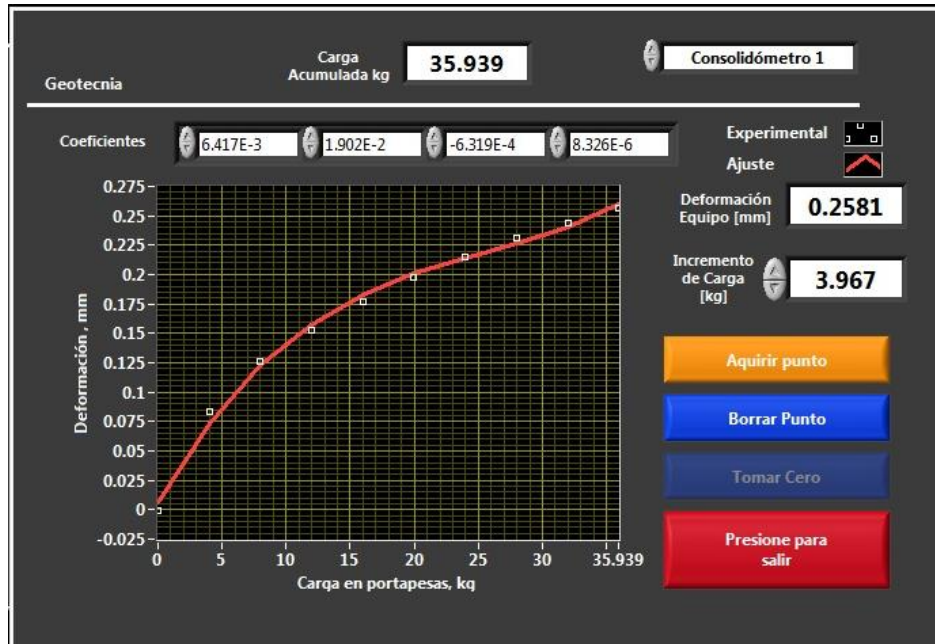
Geotecnia

Carga Acumulada kg 35.939

Consolidómetro 1

Coeficientes 6.417E-3 1.902E-2 -6.319E-4 8.326E-6

Experimental

Ajuste

Deformación Equipo [mm] 0.2581

Incremento de Carga [kg] 3.967

Aquirir punto

Borrar Punto

Tomar Cero

Presione para salir

Deformación , mm

0.275
0.25
0.225
0.2
0.175
0.15
0.125
0.1
0.075
0.05
0.025
0
-0.025

0 5 10 15 20 25 30 35.939

Carga en portapesas, kg